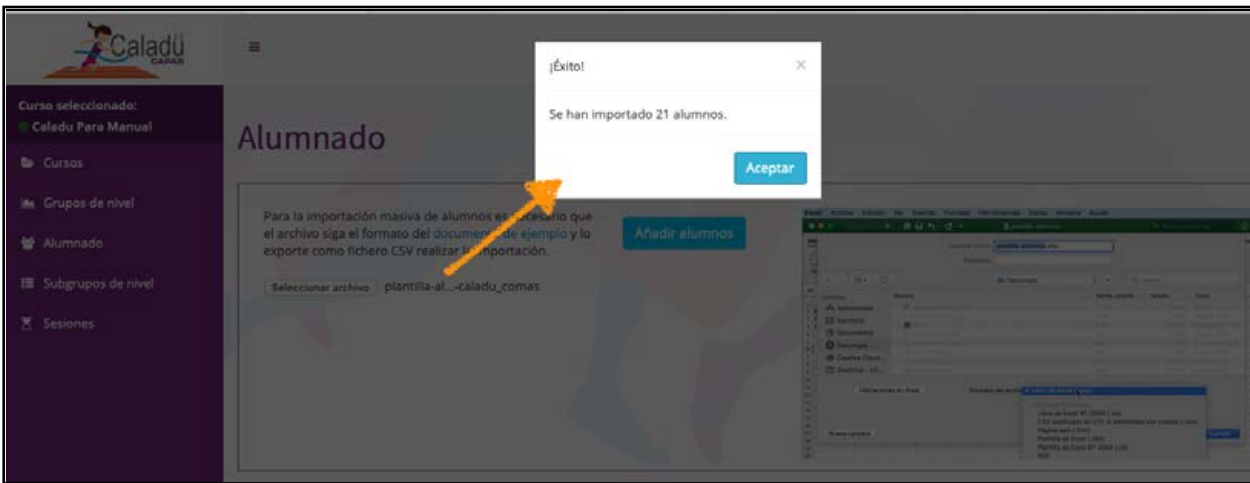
Caladú
CAPAS

Curso seleccionado:
Caladu Para Manual

Cursos

Grupos de nivel

Alumnado

Subgrupos de nivel

Sesiones

Alumnado

Para la importación masiva de alumnos es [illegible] que el archivo siga el formato del documento de ejemplo y lo exporte como fichero CSV realizar la importación.

Seleccionar archivo plantilla-al...-caladu_comas

Añadir alumnos

¡Éxito!

×

Se han importado 21 alumnos.

Aceptar